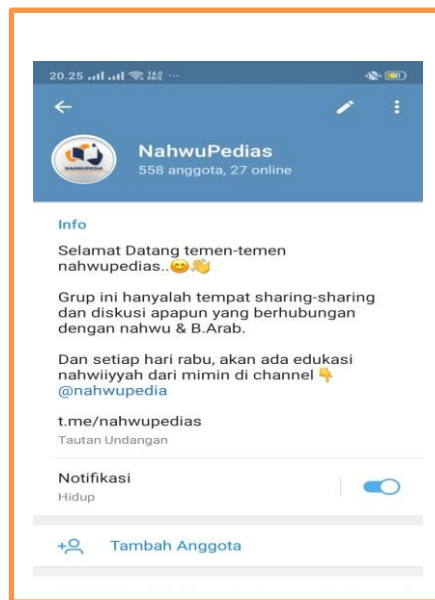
20.25

NahwuPedias
558 anggota, 27 online

Info

Selamat Datang temen-temen nahwupedias..😊👋

Grup ini hanyalah tempat sharing-sharing dan diskusi apapun yang berhubungan dengan nahwu & B.Arab.

Dan setiap hari rabu, akan ada edukasi nahwiiyyah dari mimin di channel 👇 @nahwupedia

t.me/nahwupedias
Tautan Undangan

Notifikasi
Hidup

Tambah Anggota